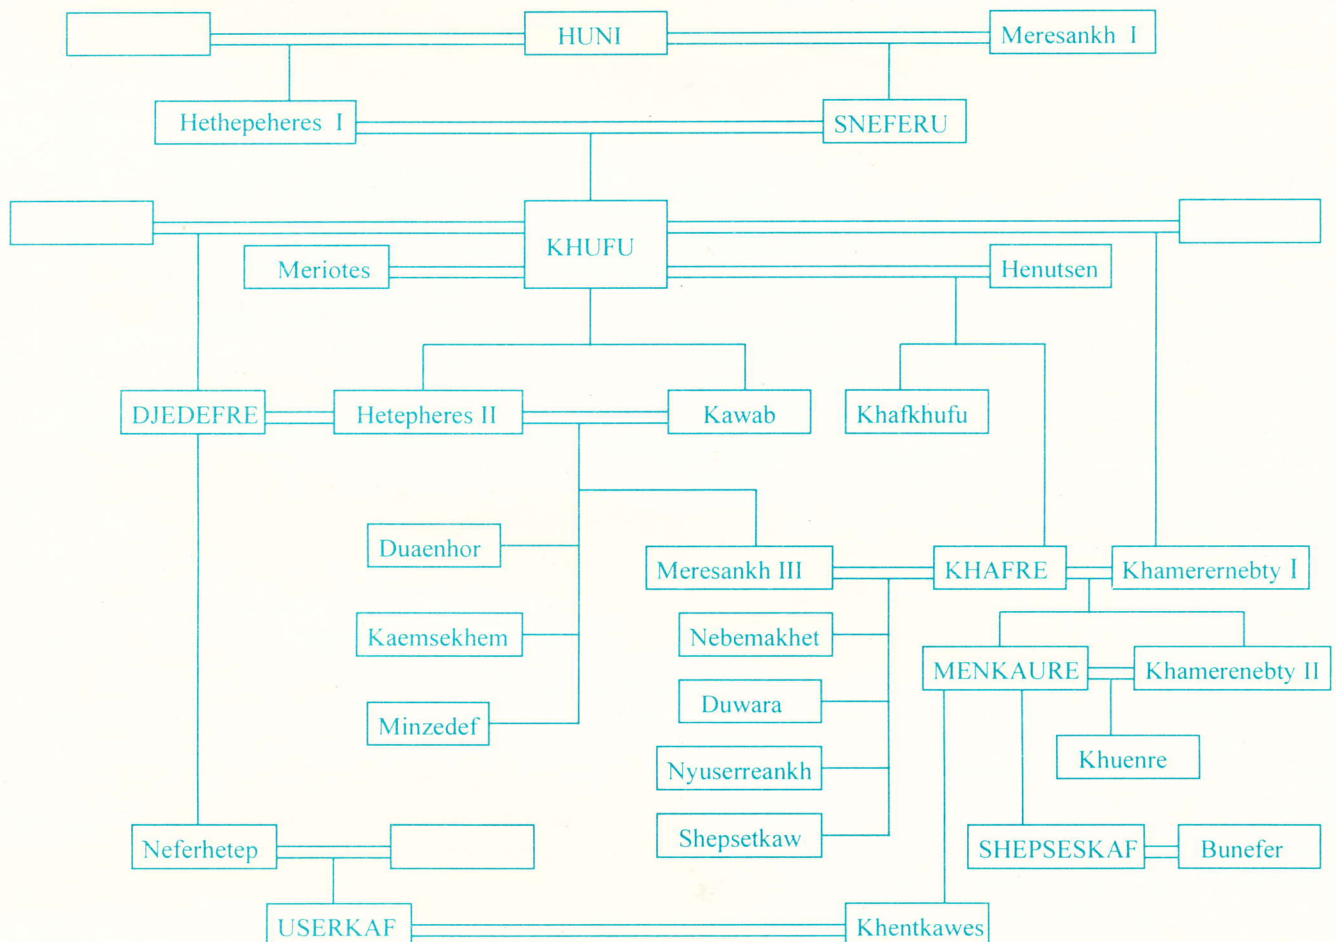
HUNI

Meresankh I

Hethepeheres I

SNEFERU

KHUFU

Meriotes

Henutsen

DJEDEFRE

Hetepheres II

Kawab

Khafkhufu

Duaenhor

Meresankh III

KHAFRE

Khamerernebty I

Kaemsekhem

Nebemakhet

MENKAURE

Khamerenebty II

Duwara

Minzedef

Nyuserreankh

Khuenre

Shepsetkaw

Neferhetep

SHEPSESKAF

Bunefer

USERKAF

Khentkawes